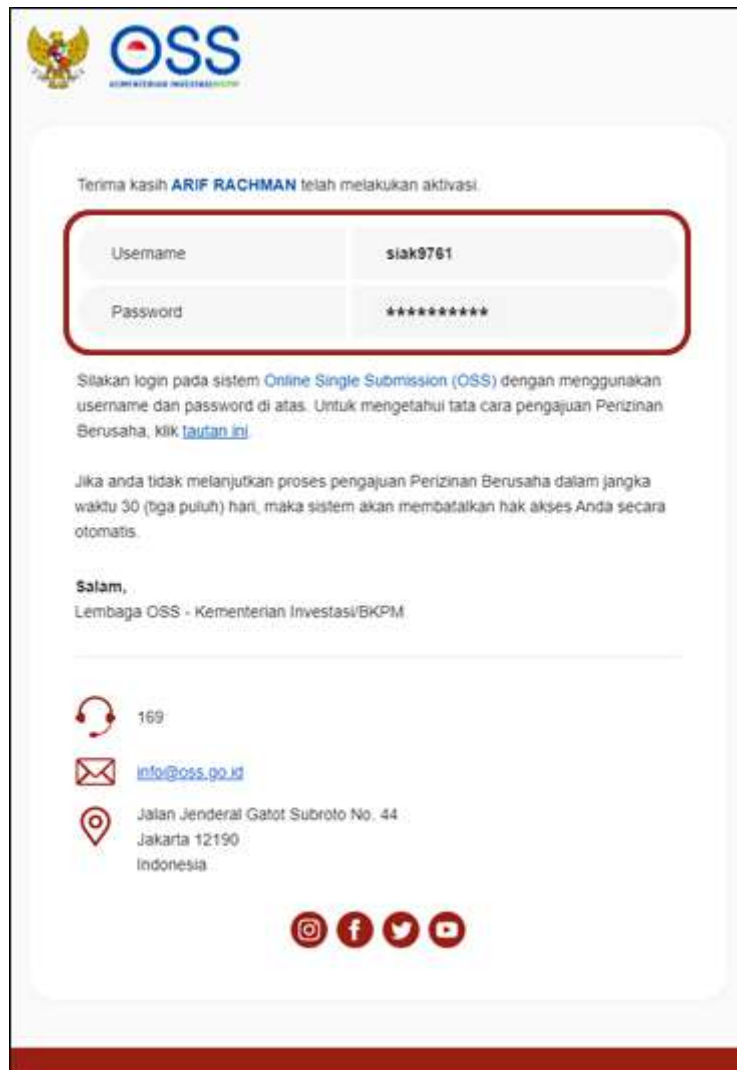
OSS
KEMENTERIAN INVESTASI/BKPM

Terima kasih ARIF RACHMAN telah melakukan aktivasi.

| Username | siak9761 |
|---|---|
| Password | ********** |

Silakan login pada sistem Online Single Submission (OSS) dengan menggunakan username dan password di atas. Untuk mengetahui tata cara pengajuan Perizinan Berusaha, klik tautan ini

Jika anda tidak melanjutkan proses pengajuan Perizinan Berusaha dalam jangka waktu 30 (tiga puluh) hari, maka sistem akan membatalkan hak akses Anda secara otomatis.

Salam,
Lembaga OSS - Kementerian Investasi/BKPM

169

info@oss.go.id

Jalan Jenderal Gatot Subroto No. 44
Jakarta 12190
Indonesia